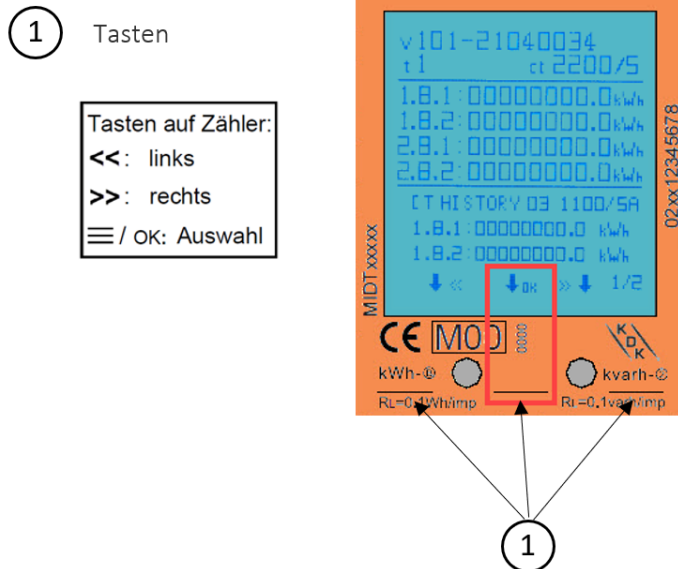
1 Tasten

Tasten auf Zähler:
<<: links
>>: rechts
≡ / OK: Auswahl

v101-21040034
t1 ct 2200/5
1.8.1:00000000.0kWh
1.8.2:00000000.0kWh
2.8.1:00000000.0kWh
2.8.2:00000000.0kWh
CT HISTORY 03 1100/5A
1.8.1:00000000.0 kWh
1.8.2:00000000.0 kWh
↓« ↓OK »↓ 1/2

MIDTxxxxx
02xx12345678

CE M00

kWh-
Rl=0.1Wh/imp
kvarh-
Rl=0.1varh/imp

1